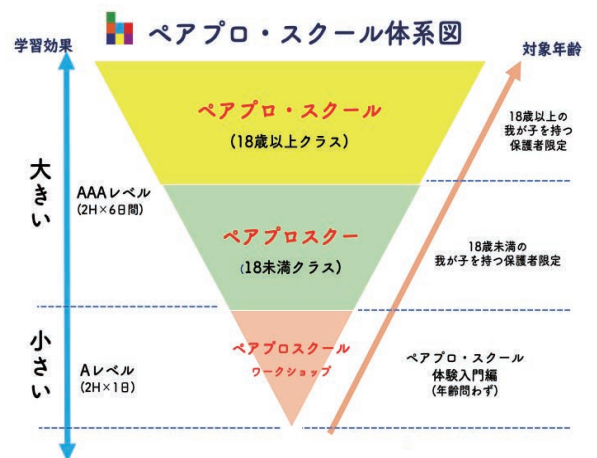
ペアプロ・スクール体系図

学習効果

対象年齢

ペアプロ・スクール
(18歳以上クラス)

18歳以上の
我が子を持つ
保護者限定

大きい

AAAレベル
(2H×6日間)

ペアプロスクー
(18未満クラス)

18歳未満の
我が子を持つ保護者限定

小さい

Aレベル
(2H×1日)

ペアプロスクール
ワークショップ

ペアプロ・スクール
体験入門編
(年齢問わず)